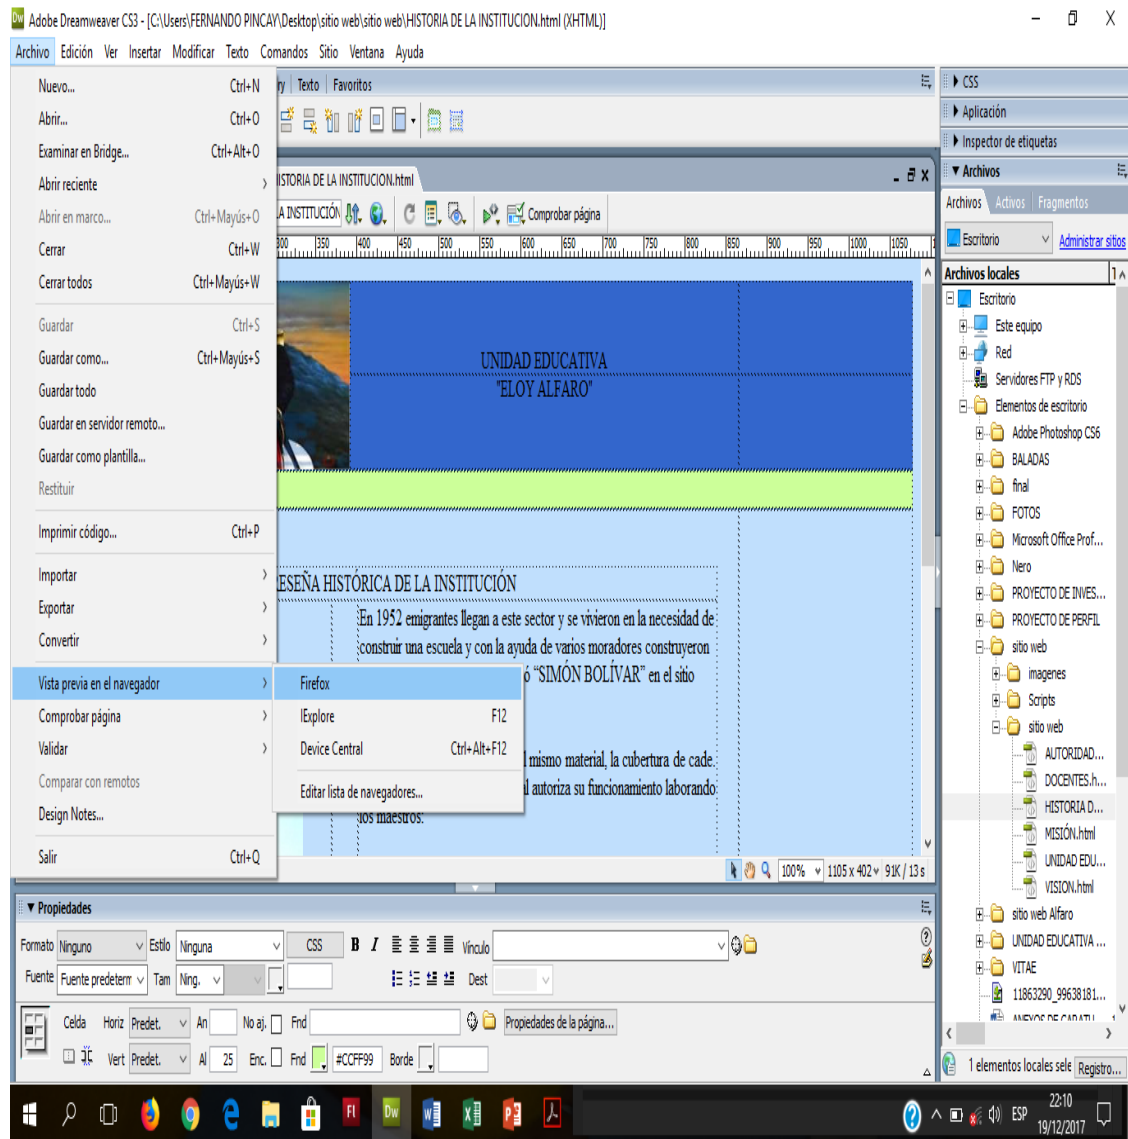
Adobe Dreamweaver CS3 - [C:\Users\FERNANDO PINCAY\Desktop\sitio web\sitio web\HISTORIA DE LA INSTITUCION.html (XHTML)]

Archivo Edición Ver Insertar Modificar Texto Comandos Sitio Ventana Ayuda

Nuevo... Ctrl+N
Abrir... Ctrl+O
Examinar en Bridge... Ctrl+Alt+O
Abrir reciente
Abrir en marco... Ctrl+Mayús+O
Cerrar Ctrl+W
Cerrar todos Ctrl+Mayús+W
Guardar Ctrl+S
Guardar como... Ctrl+Mayús+S
Guardar todo
Guardar en servidor remoto...
Guardar como plantilla...
Restituir
Imprimir código... Ctrl+P
Importar
Exportar
Convertir
Vista previa en el navegador
Comprobar página
Validar
Comparar con remotos
Design Notes...
Salir Ctrl+Q

Firefox
IExplore F12
Device Central Ctrl+Alt+F12
Editar lista de navegadores...

ry Texto Favoritos
ISTORIA DE LA INSTITUCION.html
A INSTITUCIÓN Comprobar página
300 350 400 450 500 550 600 650 700 750 800 850 900 950 1000 1050

UNIDAD EDUCATIVA
"ELOY ALFARO"

ESEÑA HISTÓRICA DE LA INSTITUCIÓN
En 1952 emigrantes llegan a este sector y se vivieron en la necesidad de construir una escuela y con la ayuda de varios moradores construyeron
ó "SIMÓN BOLÍVAR" en el sitio
l mismo material, la cubertura de cade.
l autoriza su funcionamiento laborando
los maestros.

100% 1105 x 402 91K / 13 s

CSS
Aplicación
Inspector de etiquetas
Archivos
Archivos Activos Fragmentos
Escritorio Administrar sitios
Archivos locales
Escritorio
Este equipo
Red
Servidores FTP y RDS
Elementos de escritorio
Adobe Photoshop CS6
BALADAS
final
FOTOS
Microsoft Office Prof...
Nero
PROYECTO DE INVES...
PROYECTO DE PERFIL
sitio web
imagenes
Scripts
sitio web
AUTORIDAD...
DOCENTES.h...
HISTORIA D...
MISIÓN.html
UNIDAD EDU...
VISION.html
sitio web Alfaro
UNIDAD EDUCATIVA ...
VITAE
11863290_99638181...
1 elementos locales sele Registro...

Propiedades
Formato Ninguno Estilo Ninguna CSS B I Vínculo
Fuente Fuente predeterm Tam Ning. Dest
Celda Horiz Predet. An No aj. Fnd Propiedades de la página...
Vert Predet. Al 25 Enc. Fnd #CCFF99 Borde

ESP 22:10 19/12/2017